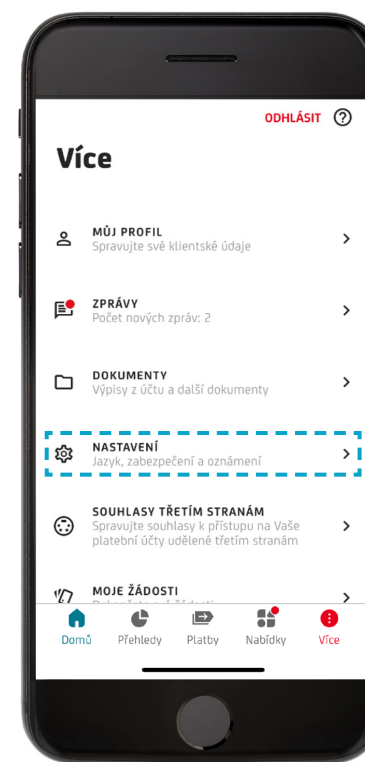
ODHLÁSIT ?

Více

MŮJ PROFIL
Spravujte své klientské údaje

ZPRÁVY
Počet nových zpráv: 2

DOKUMENTY
Výpisy z účtu a další dokumenty

NASTAVENÍ
Jazyk, zabezpečení a oznámení

SOUHLASY TŘETÍM STRANÁM
Spravujte souhlasy k přístupu na Vaše platební účty udělené třetím stranám

MOJE ŽÁDOSTI
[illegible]

Domů Přehledy Platby Nabídky Více